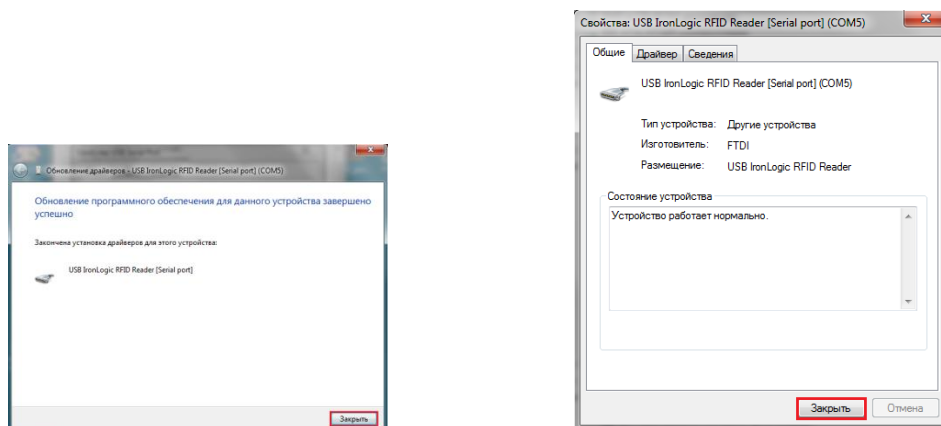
Обновление драйверов - USB IronLogic RFID Reader [Serial port] (COM5)

Обновление программного обеспечения для данного устройства завершено успешно

Закончена установка драйверов для этого устройства:

USB IronLogic RFID Reader [Serial port]

Закрыть

Свойства: USB IronLogic RFID Reader [Serial port] (COM5)

Общие | Драйвер | Сведения

USB IronLogic RFID Reader [Serial port] (COM5)

Тип устройства: Другие устройства
Изготовитель: FTDI
Размещение: USB IronLogic RFID Reader

Состояние устройства
Устройство работает нормально.

Закрыть | Отмена